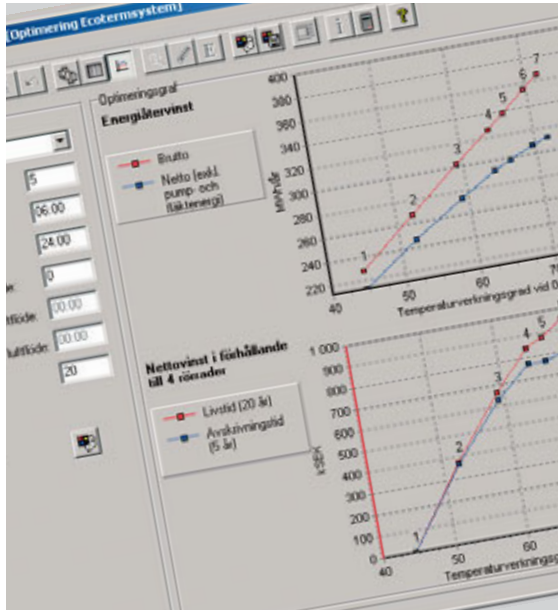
(Optimering Ecotermsystem)

Optimeringsgraf

Energiåtervinst

Brutto

Netto (exkl. pump- och fläktenergi)

5

06.00

24.00

0

00.00

00.00

20

400
380
360
340
320
300
280
260
240
220

MWh/år

1 2 3 4 5 6 7

40 50 60 7

Temperaturverkningsgrad vid 0

Nettovinst i förhållande till 4 rörader

Livstid (20 år)

Avskrivningstid (5 år)

1 000
900
800
700
600
500
400
300
200
100
0

kSEK

1 2 3 4 5

40 50 60

Temperaturverkning